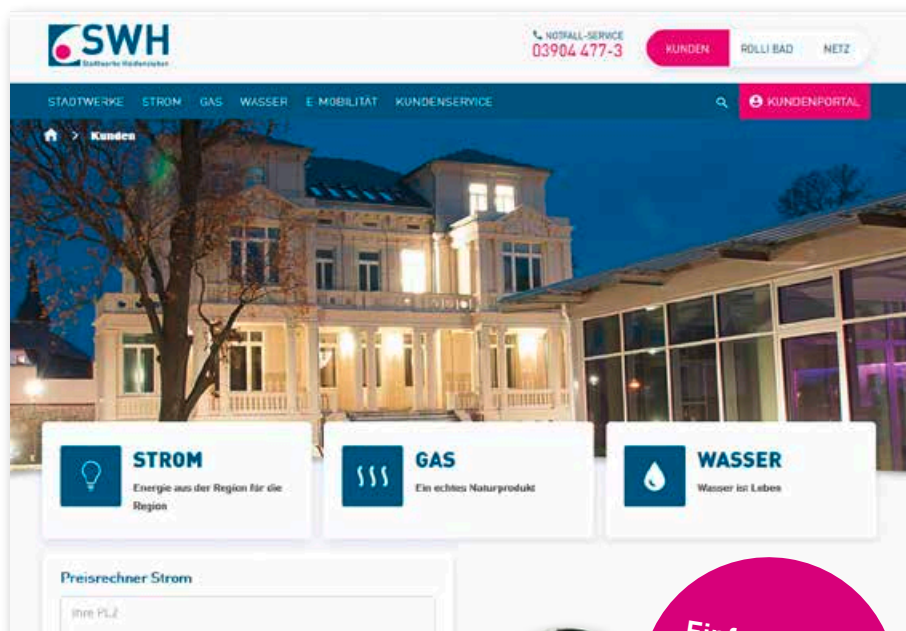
SWH
Stadtwerke Haldensleben

NOTFALL-SERVICE
03904 477-3

KUNDEN
ROLLI BAD
NETZ

STADTWERKE
STROM
GAS
WASSER
E-MOBILITÄT
KUNDENSERVICE

KUNDENPORTAL

Kunden

STROM
Energie aus der Region für die Region

GAS
Ein echtes Naturprodukt

WASSER
Wasser ist Leben

Preisrechner Strom

Ihre PLZ

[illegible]